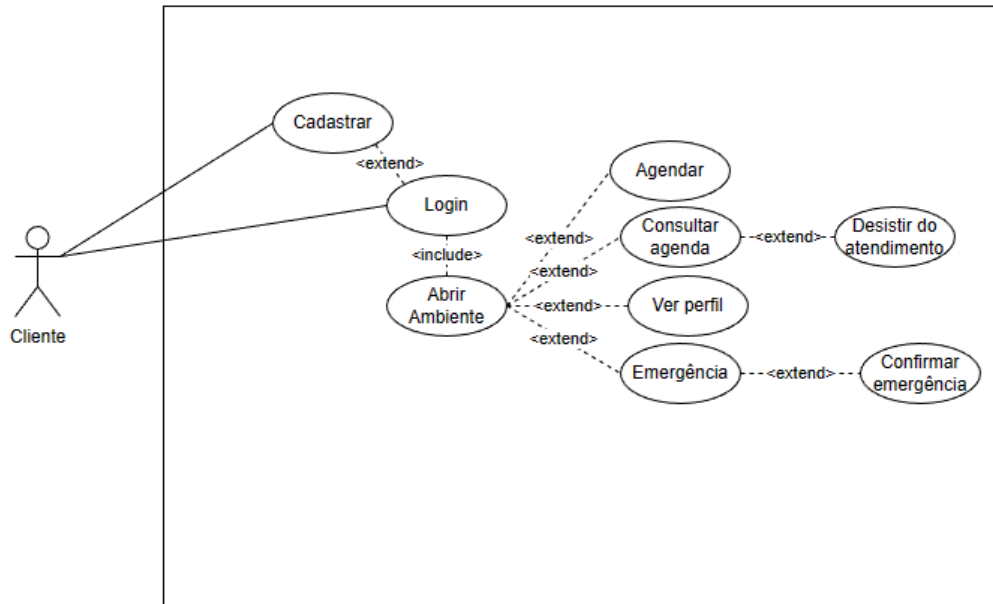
Cliente

Cadastrar

<extend>

Login

<include>

Abrir Ambiente

<extend>

Agendar

<extend>

Consultar agenda

<extend>

Desistir do atendimento

<extend>

Ver perfil

<extend>

Emergência

<extend>

Confirmar emergência